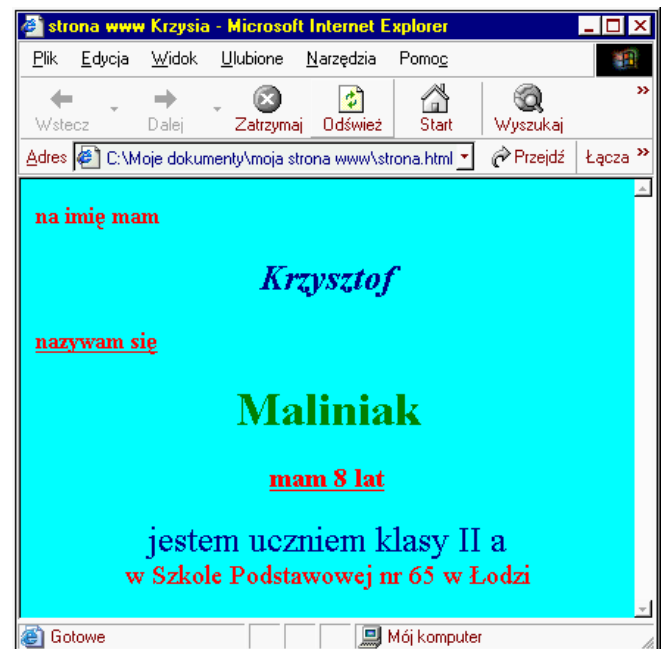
strona www Krzysia - Microsoft Internet Explorer

Plik Edycja Widok Ulubione Narzędzia Pomoc

Wstecz Dalej Zatrzymaj Odśwież Start Wyszukaj

Adres C:\Moje dokumenty\moja strona www\strona.html Przejdź Łącza

na imię mam

Krzysztof

nazywam się

Maliniak

mam 8 lat

jestem uczniem klasy II a

w Szkole Podstawowej nr 65 w Łodzi

Gotowe Mój komputer